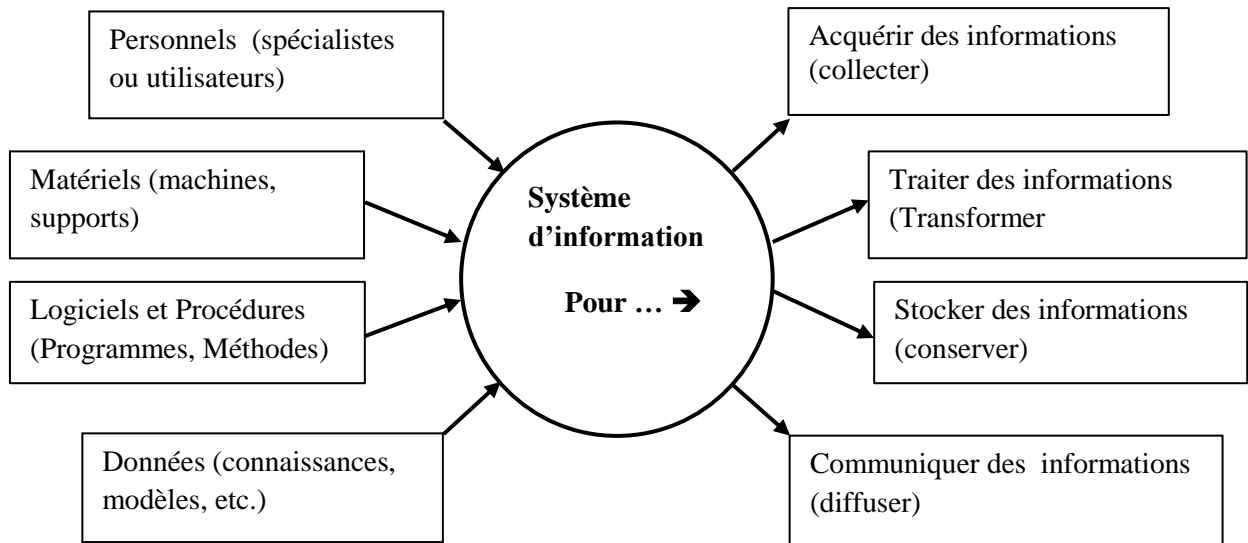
Personnels (spécialistes ou utilisateurs)

Matériels (machines, supports)

Logiciels et Procédures (Programmes, Méthodes)

Données (connaissances, modèles, etc.)

**Système d'information**

**Pour … ➔**

Acquérir des informations (collecter)

Traiter des informations (Transformer

Stocker des informations (conserver)

Communiquer des informations (diffuser)